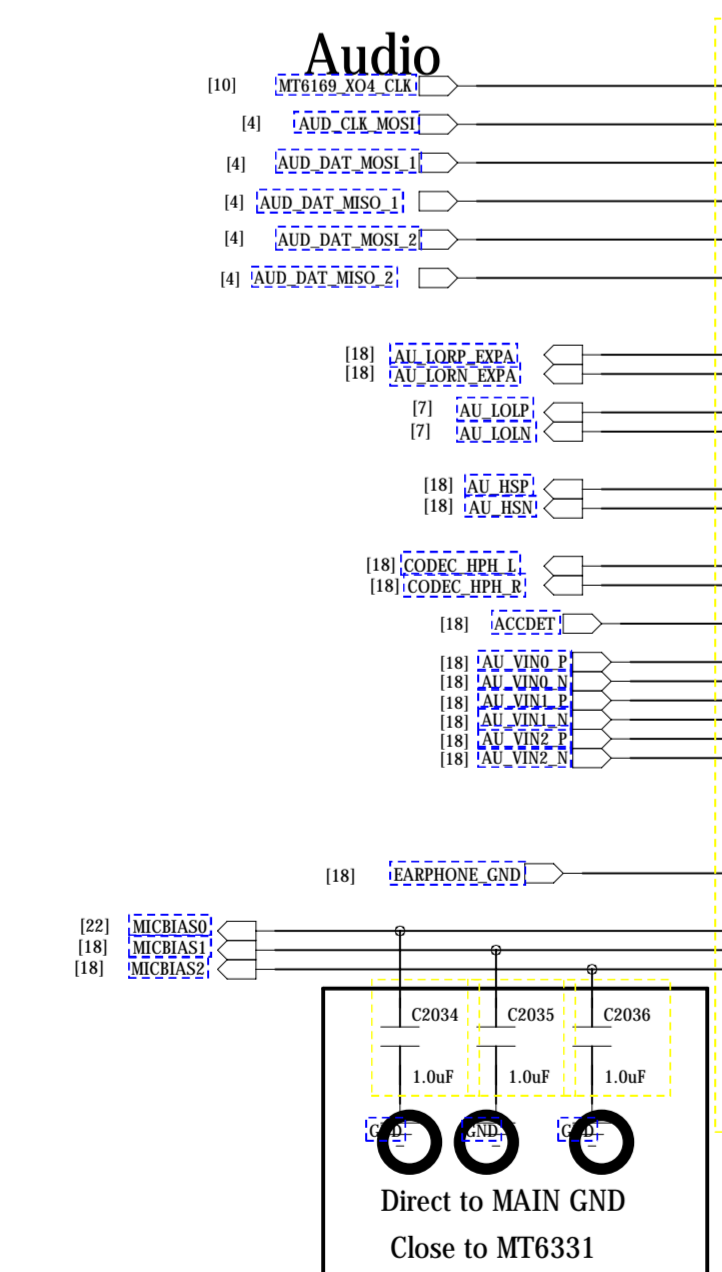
Audio

[10] MT6169_XO4_CLK
[4] AUD_CLK_MOSI
[4] AUD_DAT_MOSI_1
[4] AUD_DAT_MISO_1
[4] AUD_DAT_MOSI_2
[4] AUD_DAT_MISO_2

[18] AU_LORP_EXPA
[18] AU_LORN_EXPA
[7] AU_LOLP
[7] AU_LOLN

[18] AU_HSP
[18] AU_HSN

[18] CODEC_HPH_L
[18] CODEC_HPH_R

[18] ACCDET

[18] AU_VIN0_P
[18] AU_VIN0_N
[18] AU_VIN1_P
[18] AU_VIN1_N
[18] AU_VIN2_P
[18] AU_VIN2_N

[18] EARPHONE_GND

[22] MICBIAS0
[18] MICBIAS1
[18] MICBIAS2

C2034
1.0uF
C2035
1.0uF
C2036
1.0uF

GND
GND
GND

Direct to MAIN GND
Close to MT6331